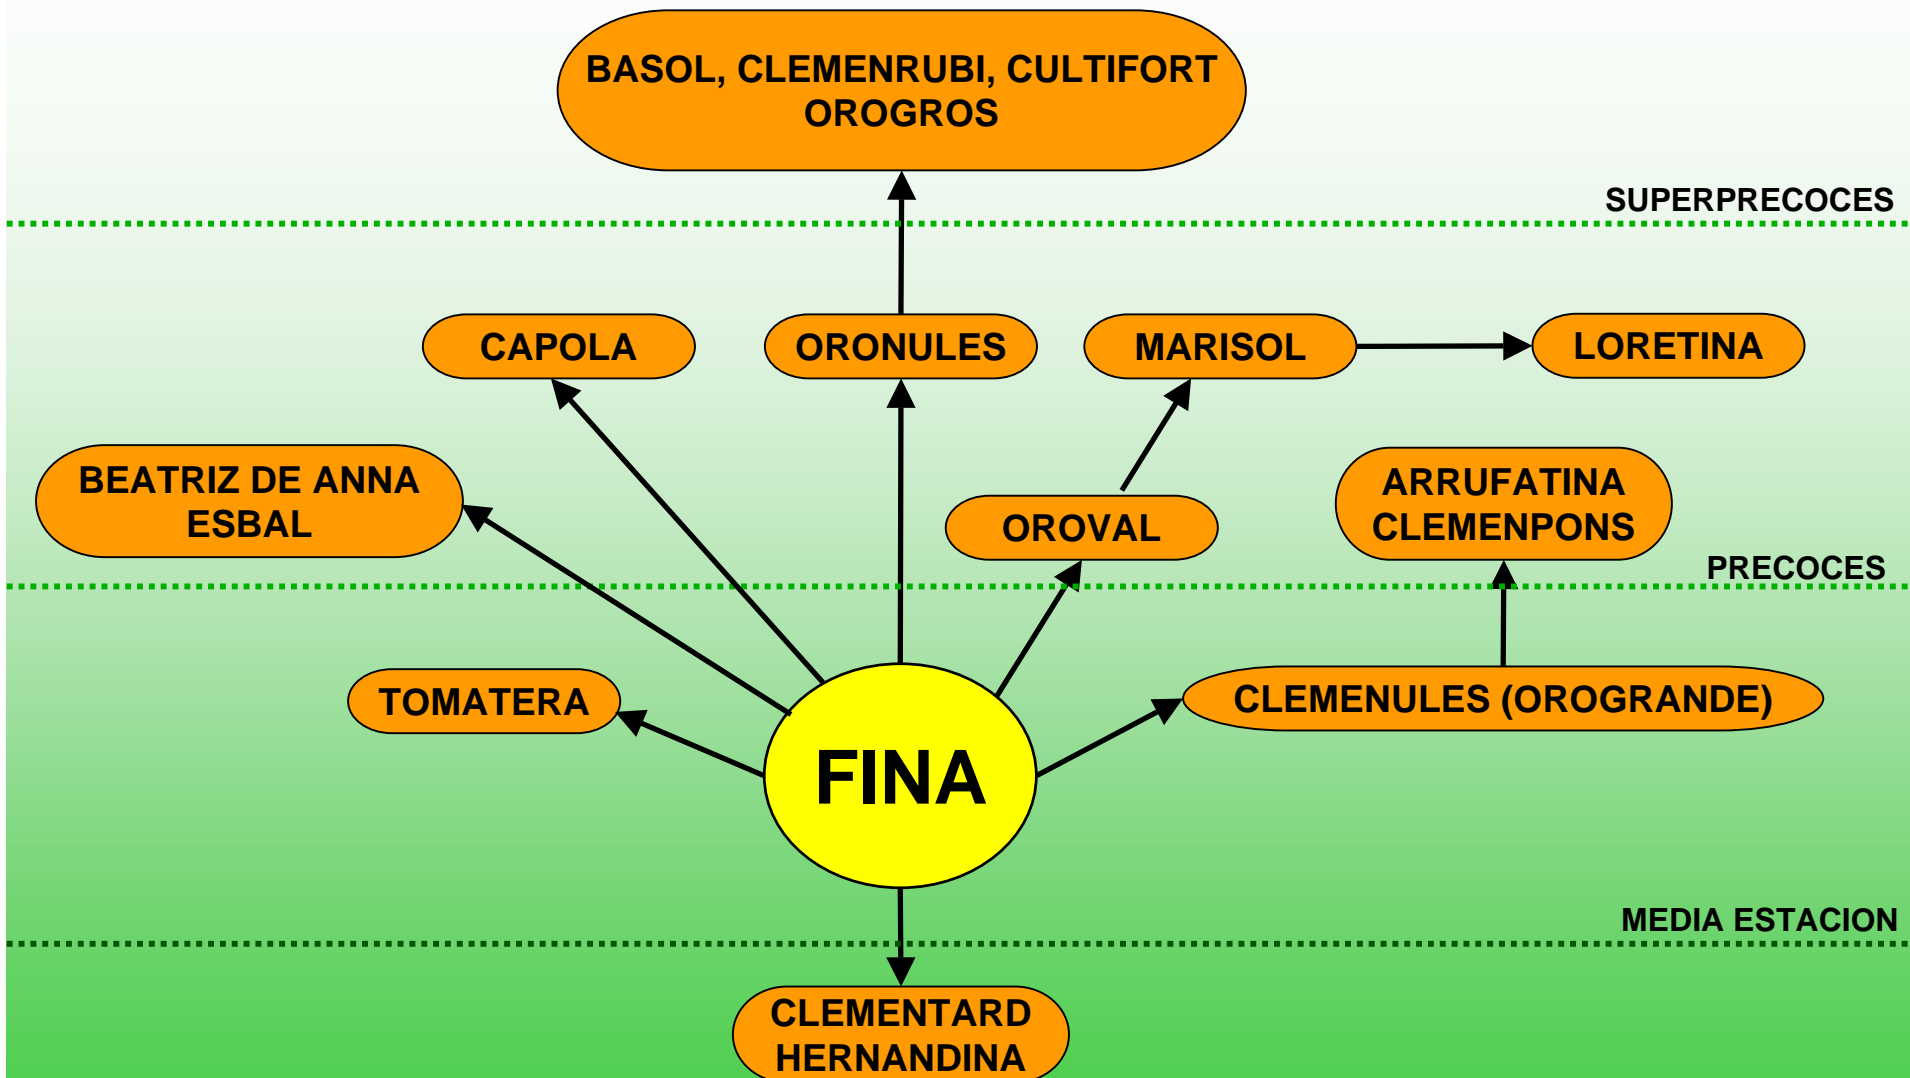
BASOL, CLEMENRUBI, CULTIFORT OROGROS

SUPERPRECOCES

CAPOLA

ORONULES

MARISOL

LORETINA

BEATRIZ DE ANNA ESBAL

OROVAL

ARRUFATINA CLEMENPONS

PRECOCES

TOMATERA

FINA

CLEMENULES (OROGRANDE)

MEDIA ESTACION

CLEMENTARD HERNANDINA